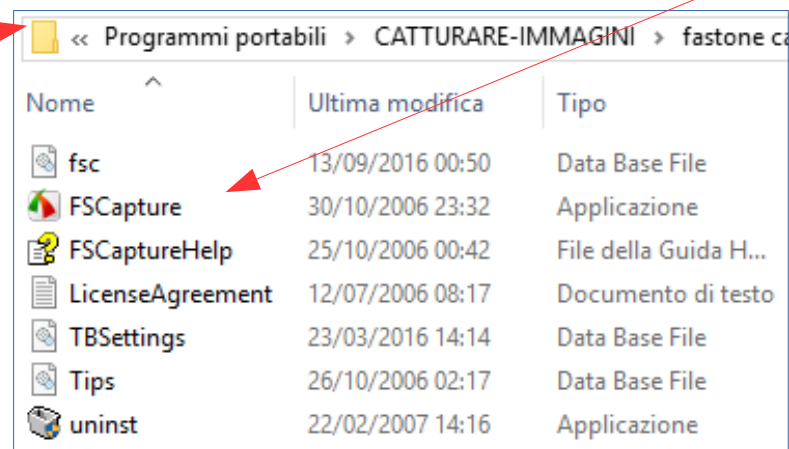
« Programmi portabili › CATTURARE-IMMAGINI › fastone ca

| Nome | Ultima modifica | Tipo |
|---|---|---|
| fsc | 13/09/2016 00:50 | Data Base File |
| FSCapture | 30/10/2006 23:32 | Applicazione |
| FSCaptureHelp | 25/10/2006 00:42 | File della Guida H... |
| LicenseAgreement | 12/07/2006 08:17 | Documento di testo |
| TBSettings | 23/03/2016 14:14 | Data Base File |
| Tips | 26/10/2006 02:17 | Data Base File |
| uninst | 22/02/2007 14:16 | Applicazione |